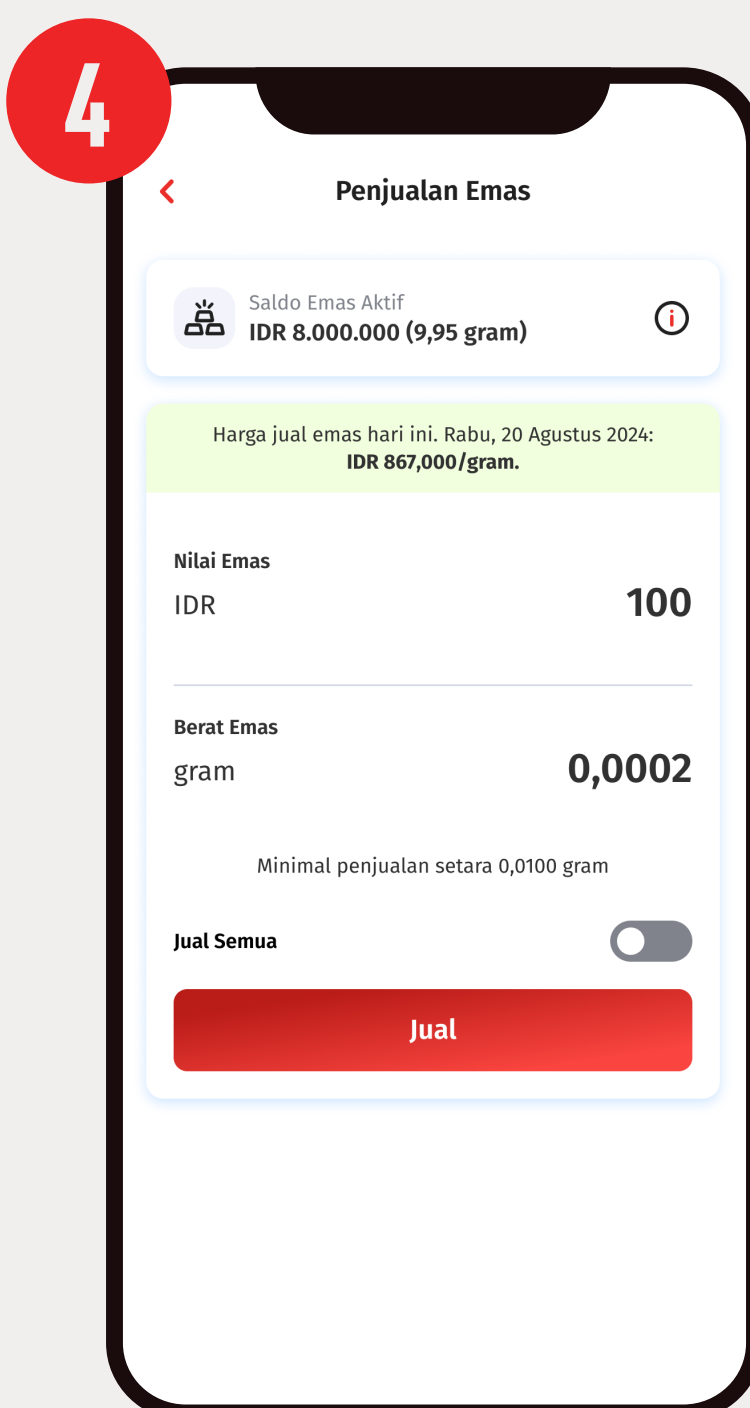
4

Penjualan Emas

Saldo Emas Aktif
IDR 8.000.000 (9,95 gram)

Harga jual emas hari ini. Rabu, 20 Agustus 2024:
IDR 867,000/gram.

Nilai Emas
IDR 100

Berat Emas
gram 0,0002

Minimal penjualan setara 0,0100 gram

Jual Semua

Jual